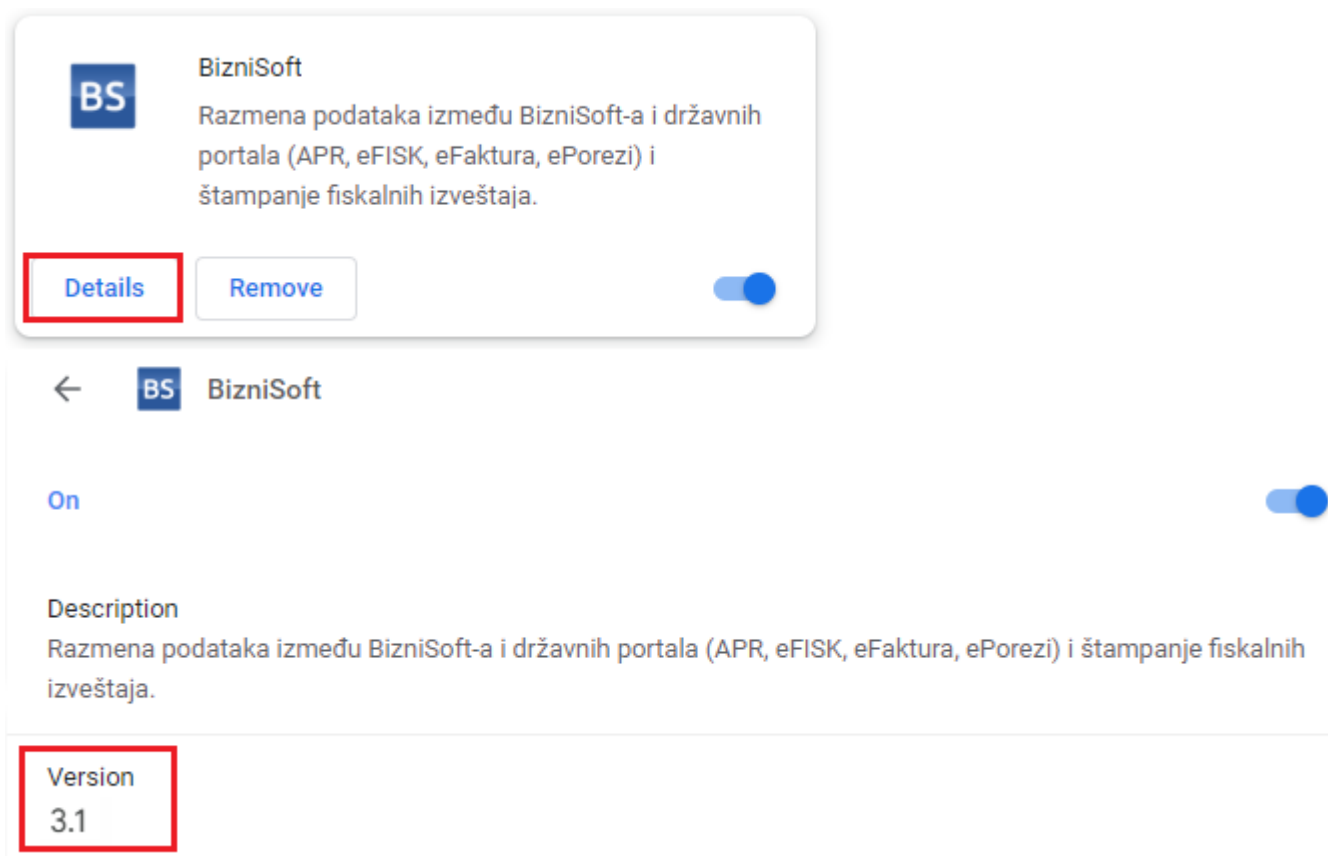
BS

BizniSoft

Razmena podataka između BizniSoft-a i državnih portala (APR, eFISK, eFaktura, ePorezi) i štampanje fiskalnih izveštaja.

Details

Remove

BS

BizniSoft

On

Description

Razmena podataka između BizniSoft-a i državnih portala (APR, eFISK, eFaktura, ePorezi) i štampanje fiskalnih izveštaja.

Version

3.1